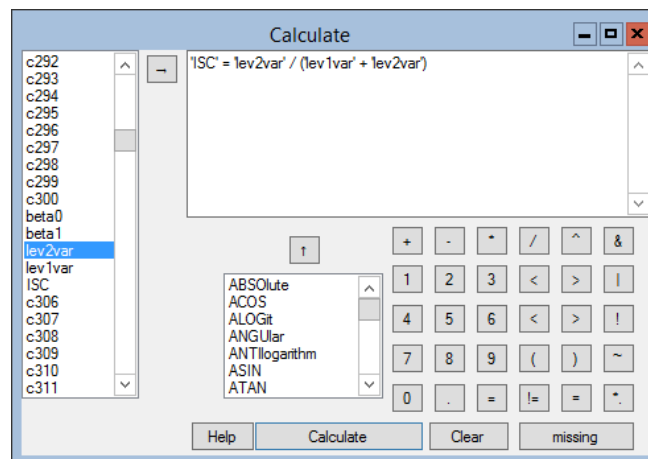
Calculate

c292
c293
c294
c295
c296
c297
c298
c299
c300
beta0
beta1
lev2var
lev1var
ISC
c306
c307
c308
c309
c310
c311

→

'ISC' = 'lev2var' / ('lev1var' + 'lev2var')

↑

ABSOlute
ACOS
ALOGit
ANGUlar
ANTIlogarithm
ASIN
ATAN

| + | - | * | / | ^ | & |
|---|---|---|---|---|---|
| 1 | 2 | 3 | < | > | \| |
| 4 | 5 | 6 | < | > | ! |
| 7 | 8 | 9 | ( | ) | ~ |
| 0 | . | = | != | = | *. |

Help
Calculate
Clear
missing